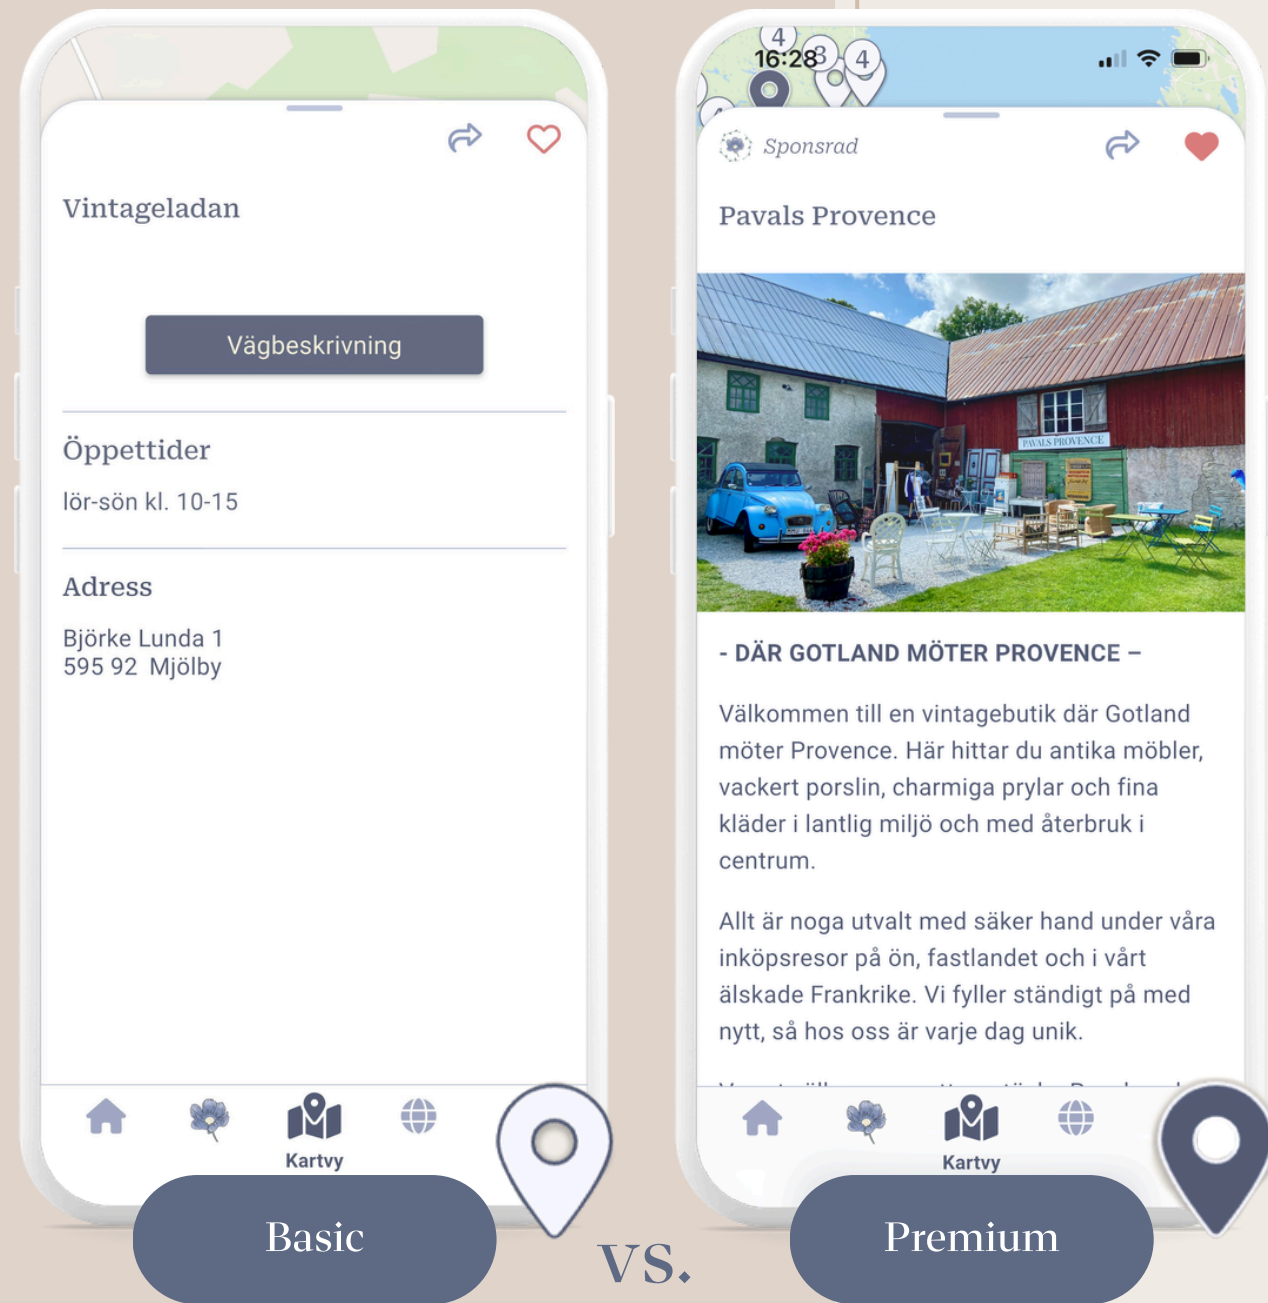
Vintageladan

Vägbeskrivning

Öppettider

lör-sön kl. 10-15

Adress

Björke Lunda 1
595 92 Mjölby

Kartvy

Basic

VS.

4
16:28 3 4

Sponsrad

Pavals Provence

PAVALS PROVENCE

- DÄR GOTLAND MÖTER PROVENCE –

Välkommen till en vintagebutik där Gotland möter Provence. Här hittar du antika möbler, vackert porslin, charmiga prylar och fina kläder i lantlig miljö och med återbruk i centrum.

Allt är noga utvalt med säker hand under våra inköpsresor på ön, fastlandet och i vårt älskade Frankrike. Vi fyller ständigt på med nytt, så hos oss är varje dag unik.

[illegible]

Kartvy

Premium